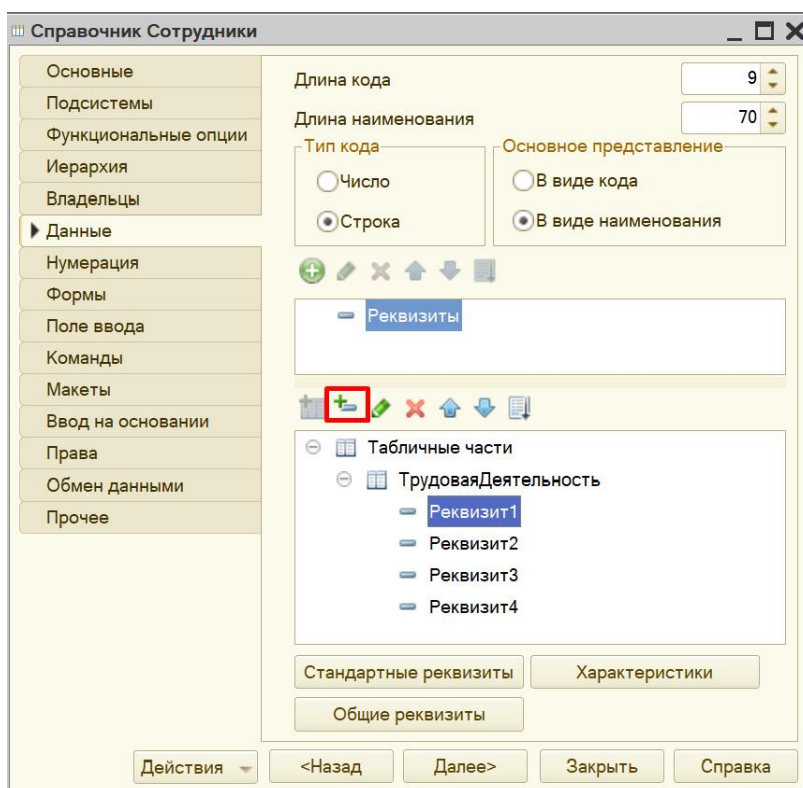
Справочник Сотрудники

Основные
Подсистемы
Функциональные опции
Иерархия
Владельцы
Данные
Нумерация
Формы
Поле ввода
Команды
Макеты
Ввод на основании
Права
Обмен данными
Прочее

Длина кода 9
Длина наименования 70

Тип кода
Число
Строка

Основное представление
В виде кода
В виде наименования

Реквизиты

Табличные части
ТрудоваяДеятельность
Реквизит1
Реквизит2
Реквизит3
Реквизит4

Стандартные реквизиты
Характеристики
Общие реквизиты

Действия
<Назад
Далее>
Закрыть
Справка